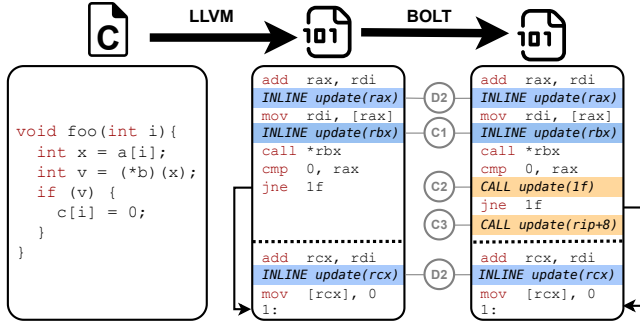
C

LLVM

101

BOLT

101

void foo(int i){
int x = a[i];
int v = (*b)(x);
if (v) {
c[i] = 0;
}
}

add rax, rdi
INLINE update(rax)
mov rdi, [rax]
INLINE update(rbx)
call *rbx
cmp 0, rax
jne 1f

add rcx, rdi
INLINE update(rcx)
mov [rcx], 0
1:

D2
C1
C2
C3
D2

add rax, rdi
INLINE update(rax)
mov rdi, [rax]
INLINE update(rbx)
call *rbx
cmp 0, rax
CALL update(1f)
jne 1f
CALL update(rip+8)

add rcx, rdi
INLINE update(rcx)
mov [rcx], 0
1: